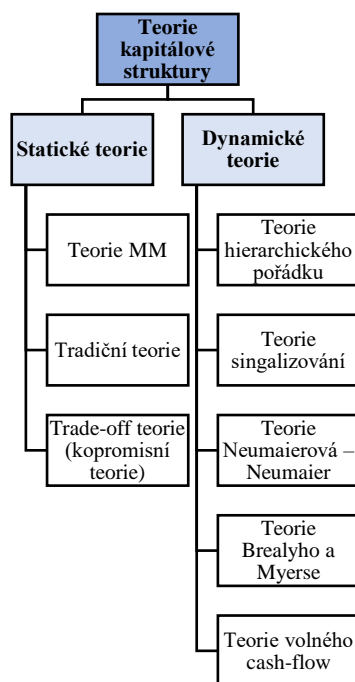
Teorie kapitálové struktury

Statické teorie

Teorie MM

Tradiční teorie

Trade-off teorie (kopromisní teorie)

Dynamické teorie

Teorie hierarchického pořádku

Teorie singalizování

Teorie Neumaierová – Neumaier

Teorie Brealyho a Myerse

Teorie volného cash-flow